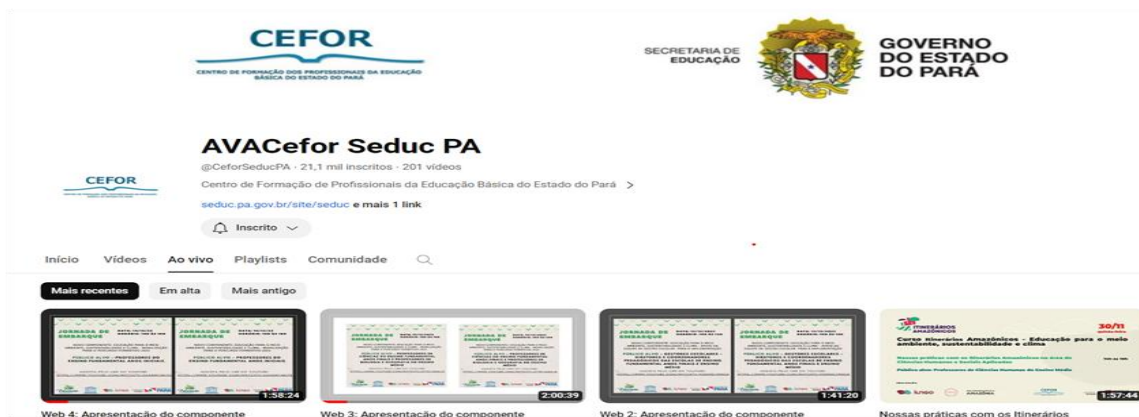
CEFOR
CENTRO DE FORMAÇÃO DOS PROFESSORES DA EDUCAÇÃO BÁSICA DO ESTADO DO PARÁ

SECRETARIA DE EDUCAÇÃO

GOVERNO DO ESTADO DO PARÁ

CEFOR

AVACefor Seduc PA
@CeforSeducPA · 21,1 mil inscritos · 201 vídeos
Centro de Formação de Profissionais da Educação Básica do Estado do Pará >
seduc.pa.gov.br/site/seduc e mais 1 link
Inscrito

Início Vídeos Ao vivo Playlists Comunidade

Mais recentes Em alta Mais antigo

JORNADA DE EMBARQUE
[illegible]
1:58:24
Web 4: Apresentação do componente

JORNADA DE EMBARQUE
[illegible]
2:00:39
Web 3: Apresentação do componente

JORNADA DE EMBARQUE
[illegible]
1:41:20
Web 2: Apresentação do componente

ITINERÁRIOS AMAZÔNICOS
30/11
Curso Itinerários Amazônicos - Educação para o meio ambiente, sustentabilidade e clima
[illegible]
1:57:44
Nossas práticas com os Itinerários